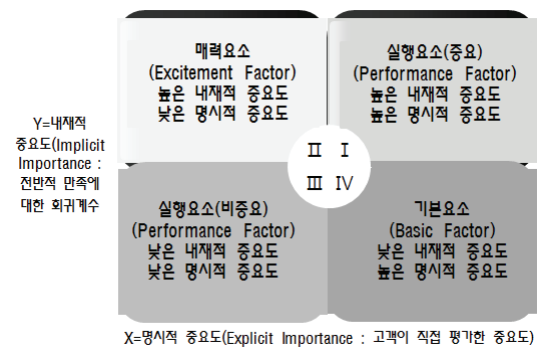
Y=내재적 중요도(Implicit Importance : 전반적 만족에 대한 회귀계수

매력요소
(Excitement Factor)
높은 내재적 중요도
낮은 명시적 중요도

실행요소(중요)
(Performance Factor)
높은 내재적 중요도
높은 명시적 중요도

II I
III IV

실행요소(비중요)
(Performance Factor)
낮은 내재적 중요도
낮은 명시적 중요도

기본요소
(Basic Factor)
낮은 내재적 중요도
높은 명시적 중요도

X=명시적 중요도(Explicit Importance : 고객이 직접 평가한 중요도)